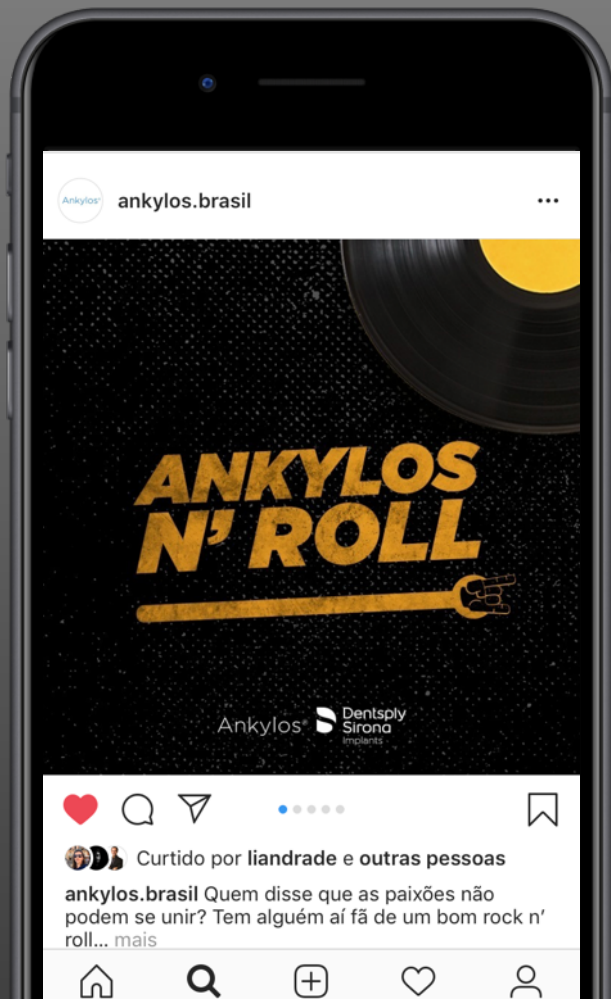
Ankylos®

ankylos.brasil

...

ANKYLOS N' ROLL

Ankylos® Dentsply Sirona Implants

Curtido por liandrade e outras pessoas

ankylos.brasil Quem disse que as paixões não podem se unir? Tem alguém aí fã de um bom rock n' roll... mais